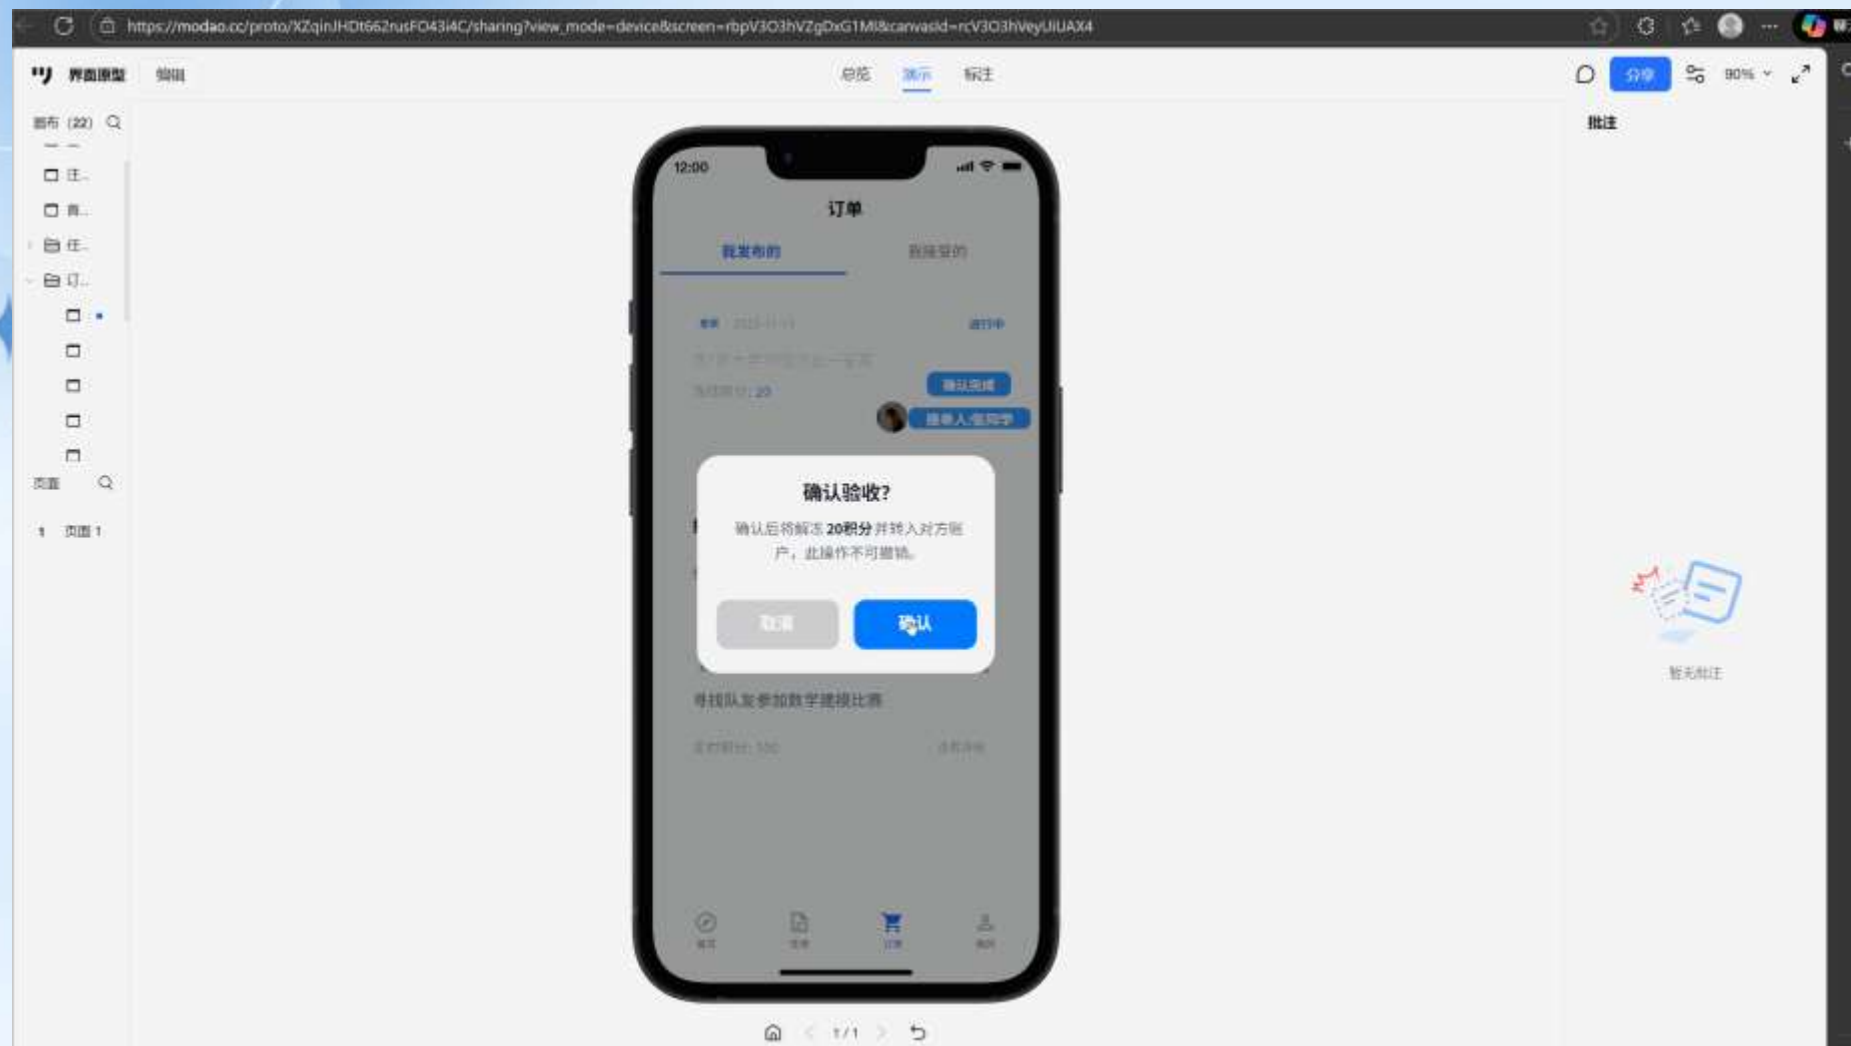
https://modao.cc/proto/XZqinJHDt662rusFO43i4C/sharing?view_mode=device&screen=rbpV3O3hVZgDxG1MI&canvasId=rcV3O3hVeyUiUAX4

界面原型 编辑

总览 演示 标注

分享 90%

画布 (22)

住...
肯...
任...
订...

页面

1 页面 1

12:00

订单

我发布的 我接受的

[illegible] 进行中

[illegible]

确认完成

接单人:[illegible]

确认验收?

确认后将解冻 20积分 并转入对方账户，此操作不可撤销。

取消 确认

寻找队友参加数学建模比赛

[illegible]

1 / 1

批注

暂无批注